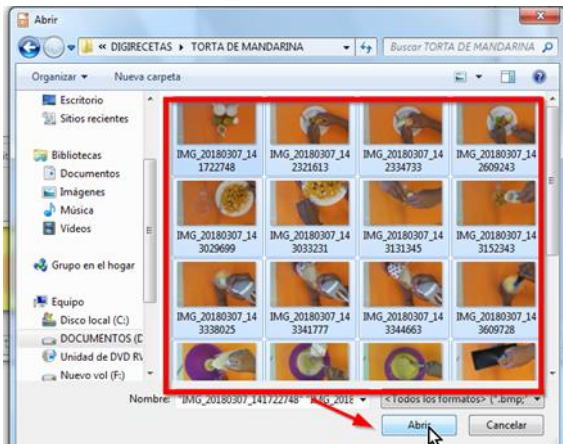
Abrir

« DIGIRECETAS ▸ TORTA DE MANDARINA

Buscar TORTA DE MANDARINA

Organizar ▾ Nueva carpeta

Escritorio
Sitios recientes

Bibliotecas
Documentos
Imágenes
Música
Vídeos

Grupo en el hogar

Equipo
Disco local (C:)
DOCUMENTOS (D
Unidad de DVD RV
Nuevo vol (F:)

IMG_20180307_141722748
IMG_20180307_142321613
IMG_20180307_142334733
IMG_20180307_142609243
IMG_20180307_143029699
IMG_20180307_143033231
IMG_20180307_143131345
IMG_20180307_143152343
IMG_20180307_143338025
IMG_20180307_143341777
IMG_20180307_143344663
IMG_20180307_143609728

Nombre: "IMG_20180307_141722748" "IMG_2018

<Todos los formatos> (*.bmp;

Abrir

Cancelar